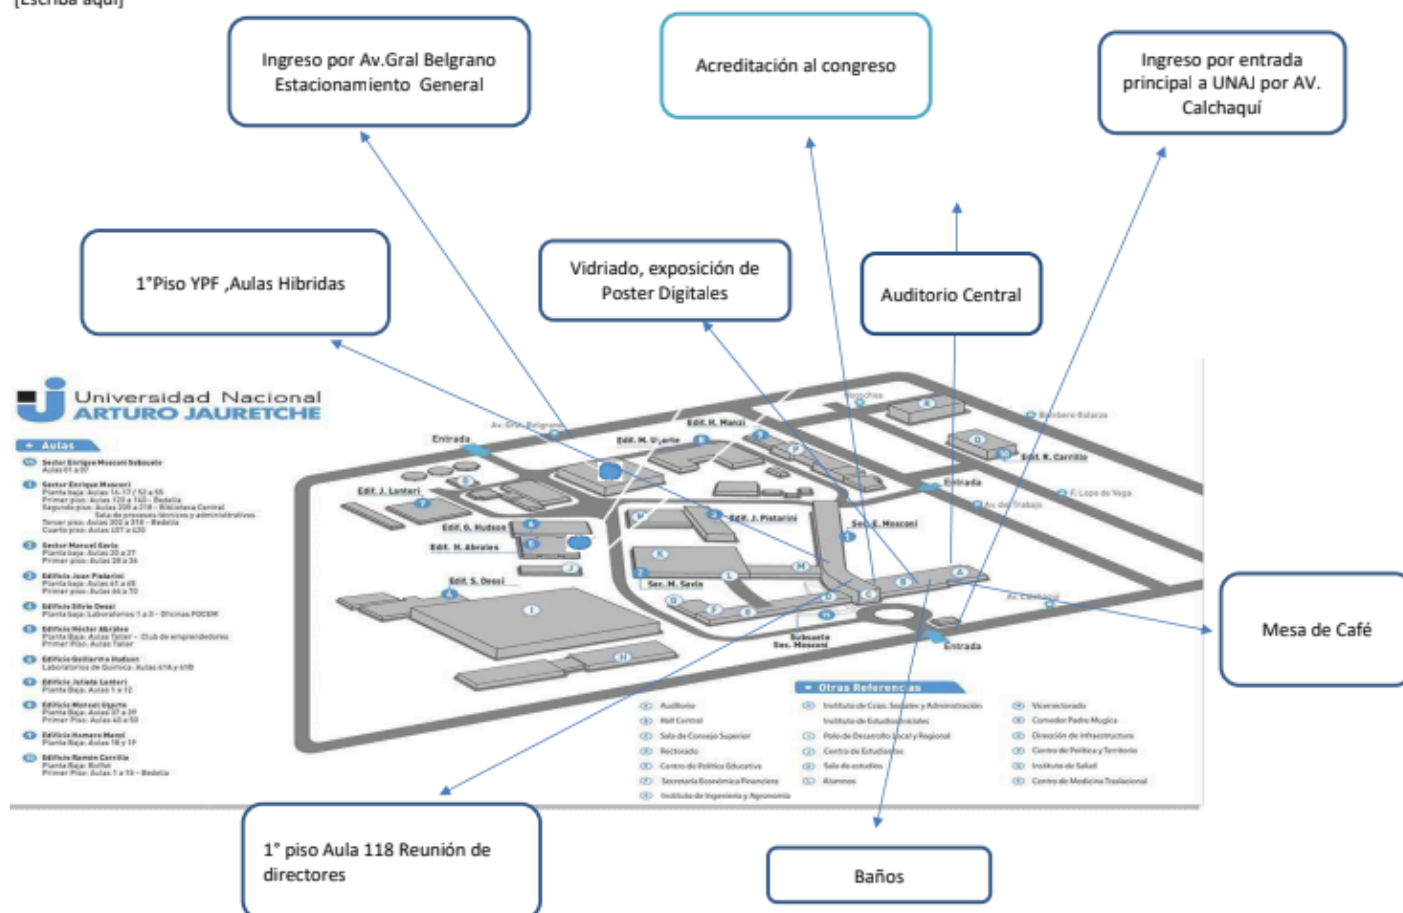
[Escriba aquí]

Ingreso por Av.Gral Belgrano Estacionamiento General

Acreditación al congreso

Ingreso por entrada principal a UNAJ por AV. Calchaquí

1°Piso YPF ,Aulas Hibridas

Vidriado, exposición de Poster Digitales

Auditorio Central

Universidad Nacional
ARTURO JAURETCHE

Aulas

Sector Enrique Mosconi Subsuelo
Sector Enrique Mosconi
Sector Manuel Savio
Edificio Juan Pistarini
Edificio Silvio Dessi
Edificio Héctor Abrales
Edificio Guillermo Hudson
Edificio Julieta Lanteri
Edificio Manuel Ugarte
Edificio Homero Manzi
Edificio Ramón Carrillo

Entrada
Av. Gral. Belgrano
Edif. H. Manzi
Edif. M. Ugarte
Edif. J. Lanteri
Edif. G. Hudson
Edif. H. Abrales
Edif. J. Pistarini
Sec. E. Mosconi
Edif. S. Dessi
Sec. M. Savio
Edif. R. Carrillo
Entrada
Av. del Trabajo
F. Lope de Vega
Av. Calchaquí
Subsuelo Sec. Mosconi
Entrada

Otras Referencias
Auditorio
Hall Central
Sala de Consejo Superior
Rectorado
Centro de Política Educativa
Secretaría Económico Financiera
Instituto de Ingeniería y Agronomía
Instituto de Cs. Sociales y Administración
Instituto de Estudios Iniciales
Polo de Desarrollo Local y Regional
Centro de Estudiantes
Sala de estudios
Alumnos
Vicerrectorado
Comedor Padre Mugica
Dirección de Infraestructura
Centro de Política y Territorio
Instituto de Salud
Centro de Medicina Traslacional

Mesa de Café

1° piso Aula 118 Reunión de directores

Baños